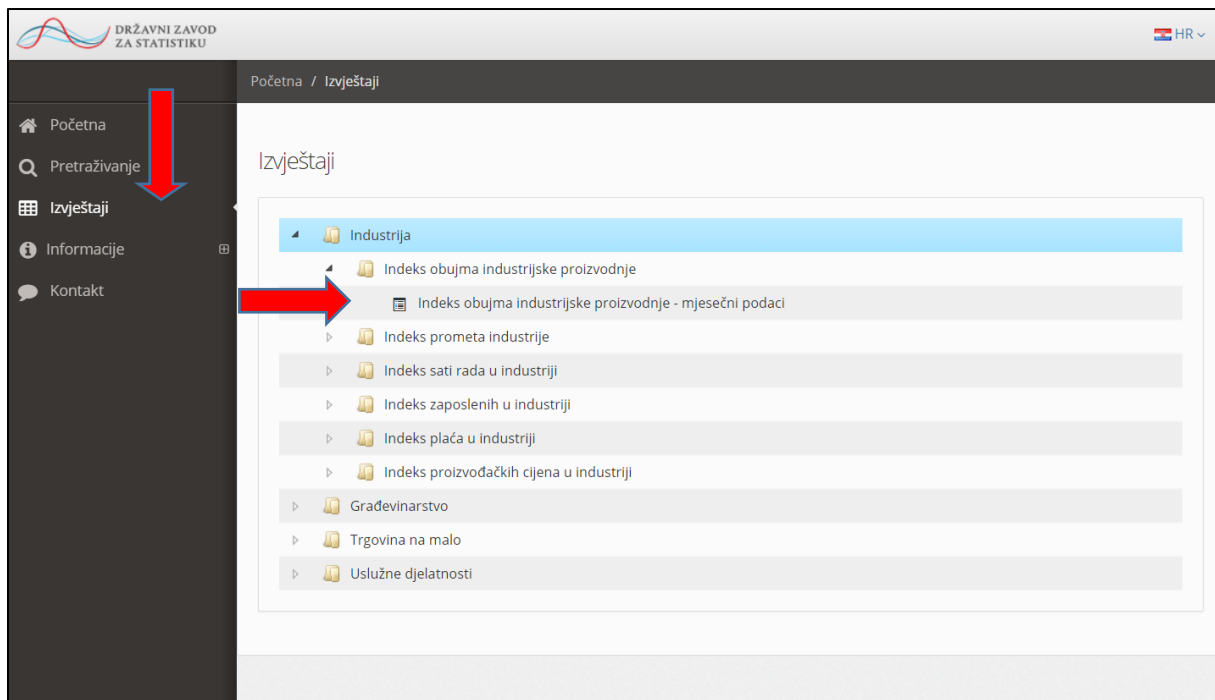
DRŽAVNI ZAVOD ZA STATISTIKU

HR

Početna / Izvještaji

Početna
Pretraživanje
Izvještaji
Informacije
Kontakt

Izvještaji

Industrija
Indeks obujma industrijske proizvodnje
Indeks obujma industrijske proizvodnje - mjesečni podaci
Indeks prometa industrije
Indeks sati rada u industriji
Indeks zaposlenih u industriji
Indeks plaća u industriji
Indeks proizvođačkih cijena u industriji
Građevinarstvo
Trgovina na malo
Uslužne djelatnosti